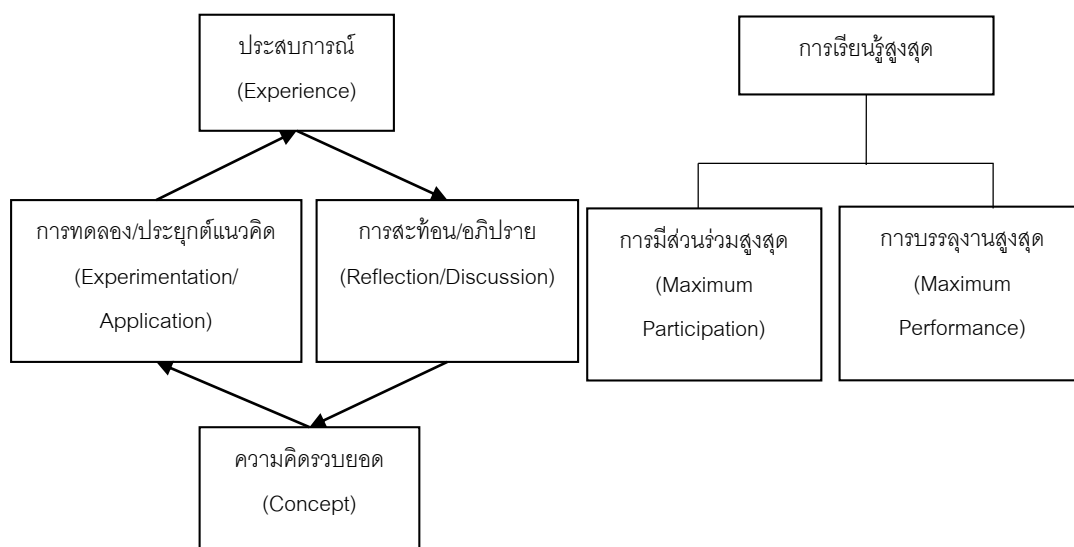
ประสบการณ์
(Experience)

การทดลอง/ประยุกต์แนวคิด
(Experimentation/
Application)

การสะท้อน/อภิปราย
(Reflection/Discussion)

ความคิดรวบยอด
(Concept)

การเรียนรู้สูงสุด

การมีส่วนร่วมสูงสุด
(Maximum
Participation)

การบรรลุงานสูงสุด
(Maximum
Performance)